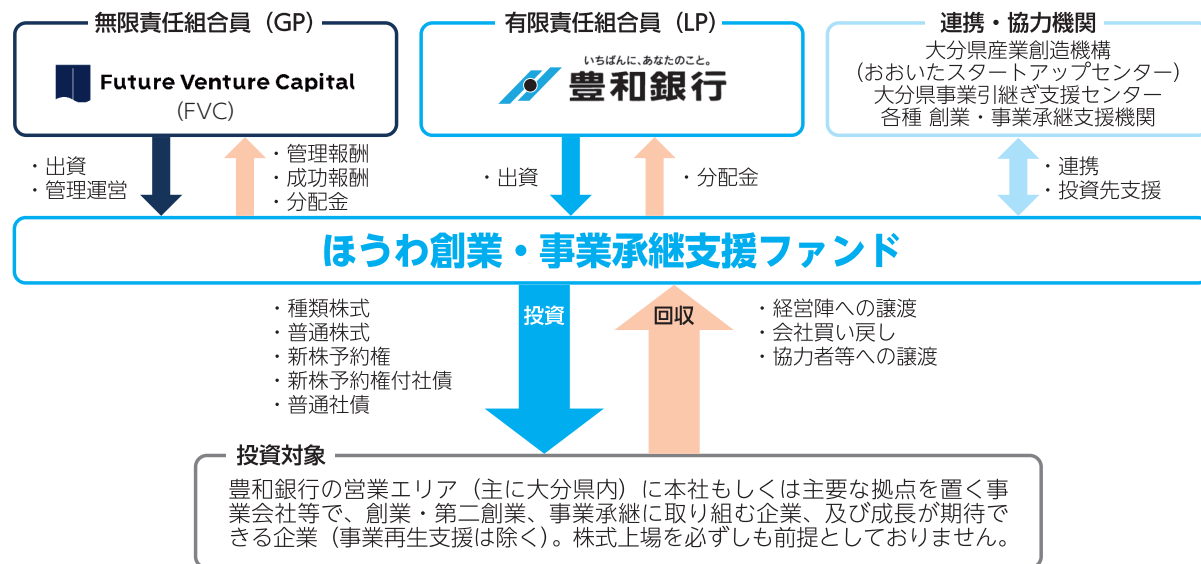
無限責任組合員（GP）

Future Venture Capital
(FVC)

有限責任組合員（LP）

いちばんに、あなたのこと。
豊和銀行

連携・協力機関

大分県産業創造機構
（おおいたスタートアップセンター）
大分県事業引継ぎ支援センター
各種 創業・事業承継支援機関

・出資
・管理運営

・管理報酬
・成功報酬
・分配金

・出資

・分配金

・連携
・投資先支援

ほうわ創業・事業承継支援ファンド

・種類株式
・普通株式
・新株予約権
・新株予約権付社債
・普通社債

投資

回収

・経営陣への譲渡
・会社買い戻し
・協力者等への譲渡

投資対象

豊和銀行の営業エリア（主に大分県内）に本社もしくは主要な拠点を置く事業会社等で、創業・第二創業、事業承継に取り組む企業、及び成長が期待できる企業（事業再生支援は除く）。株式上場を必ずしも前提としておりません。